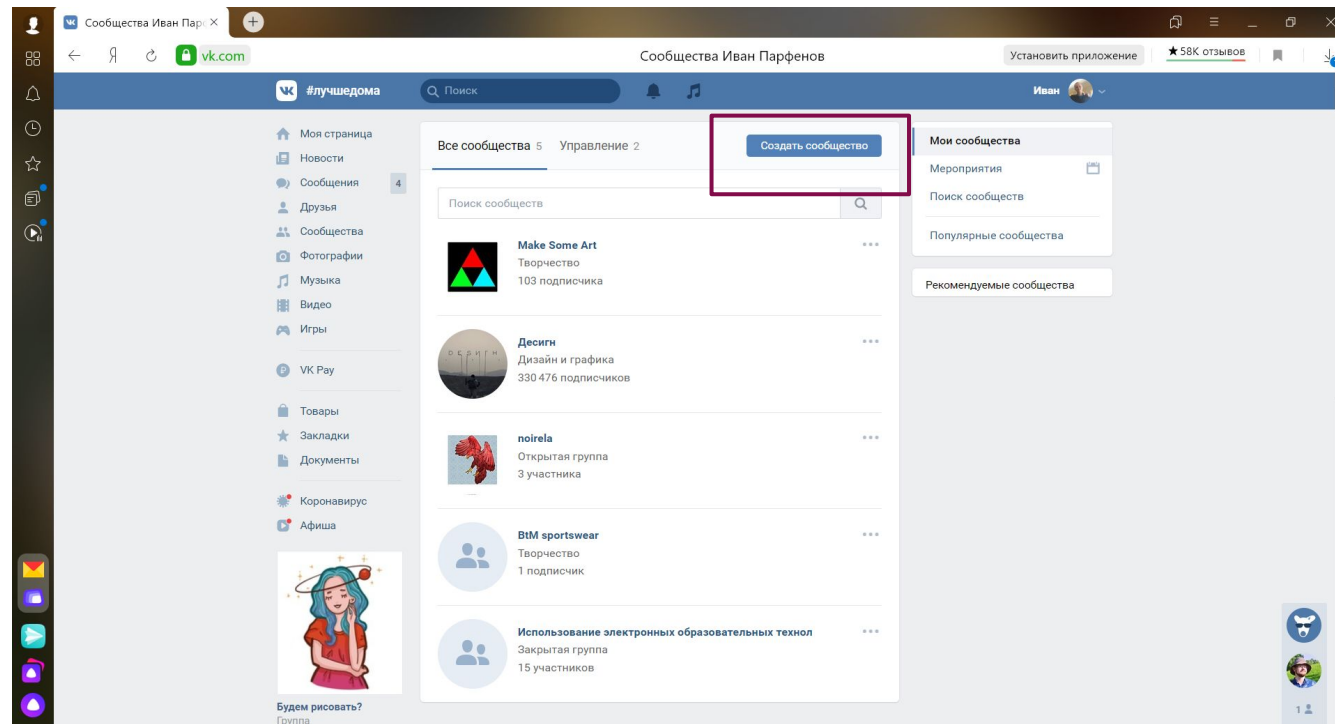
Сообщества Иван Пар ×

Я vk.com Сообщества Иван Парфенов Установить приложение ★58K отзывов

#лучшедома Поиск Иван

Моя страница
Новости
Сообщения 4
Друзья
Сообщества
Фотографии
Музыка
Видео
Игры
VK Pay
Товары
Закладки
Документы
Коронавирус
Афиша

Будем рисовать?
Группа

Все сообщества 5 Управление 2 Создать сообщество

Поиск сообществ

Make Some Art
Творчество
103 подписчика

Десигн
Дизайн и графика
330 476 подписчиков

noirela
Открытая группа
3 участника

BtM sportswear
Творчество
1 подписчик

Использование электронных образовательных технол
Закрытая группа
15 участников

Мои сообщества
Мероприятия
Поиск сообществ
Популярные сообщества

Рекомендуемые сообщества

1